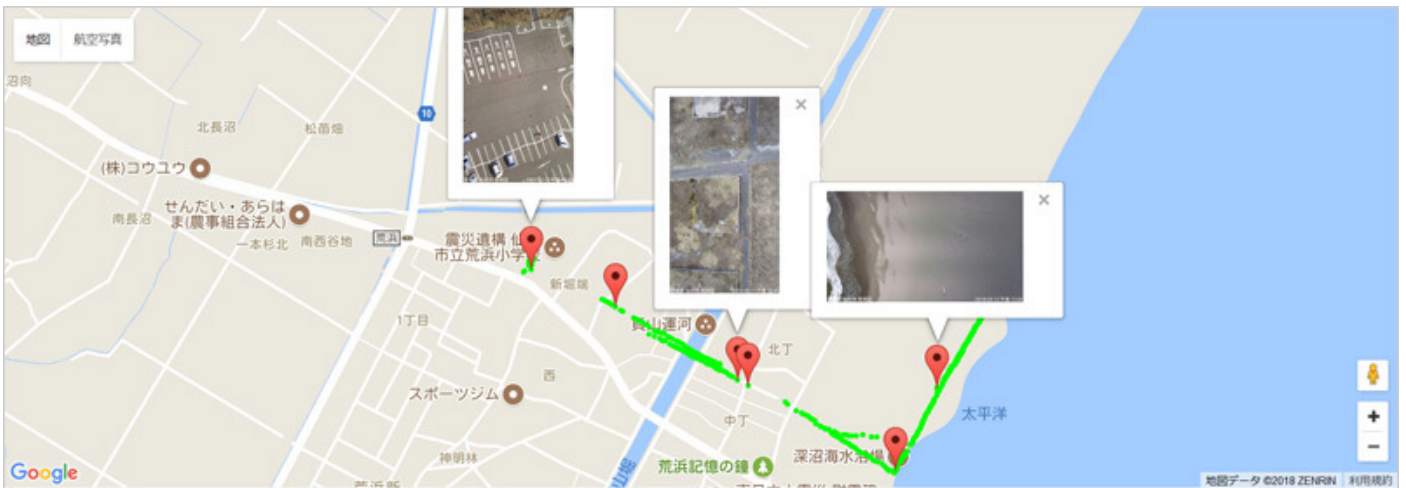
地図 航空写真

沼向

10

北長沼

松苗畑

(株)コウユウ

せんだい・あらはま(農事組合法人)

南長沼

一本杉北

南西谷地

荒浜

震災遺構 仙台市立荒浜小学校

新堀端

貞山運河

1丁目

北丁

西

スポーツジム

中丁

太平洋

深沼海水浴場

神明林

荒浜記憶の鐘

×

×

+

−

Google

地図データ ©2018 ZENRIN 利用規約